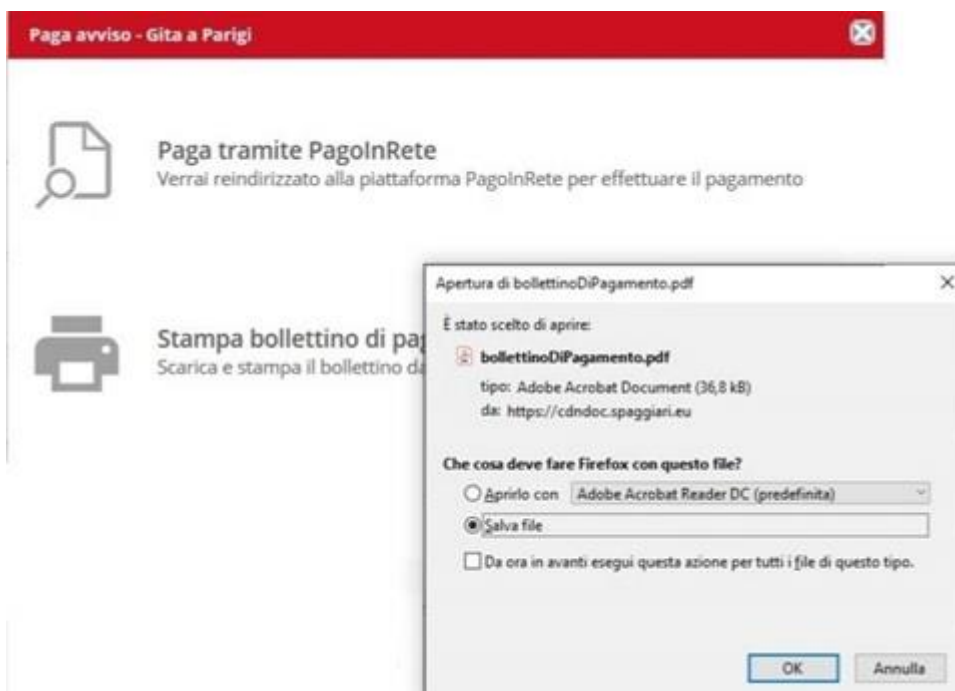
Paga avviso - Gita a Parigi

Paga tramite PagoInRete
Verrai reindirizzato alla piattaforma PagoInRete per effettuare il pagamento

Stampa bollettino di pag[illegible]
Scarica e stampa il bollettino da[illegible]

Apertura di bollettinoDiPagamento.pdf

È stato scelto di aprire:

bollettinoDiPagamento.pdf
tipo: Adobe Acrobat Document (36,8 kB)
da: https://cdndoc.spaggiari.eu

Che cosa deve fare Firefox con questo file?

Aprirlo con Adobe Acrobat Reader DC (predefinita)

Salva file

Da ora in avanti esegui questa azione per tutti i file di questo tipo.

OK Annulla